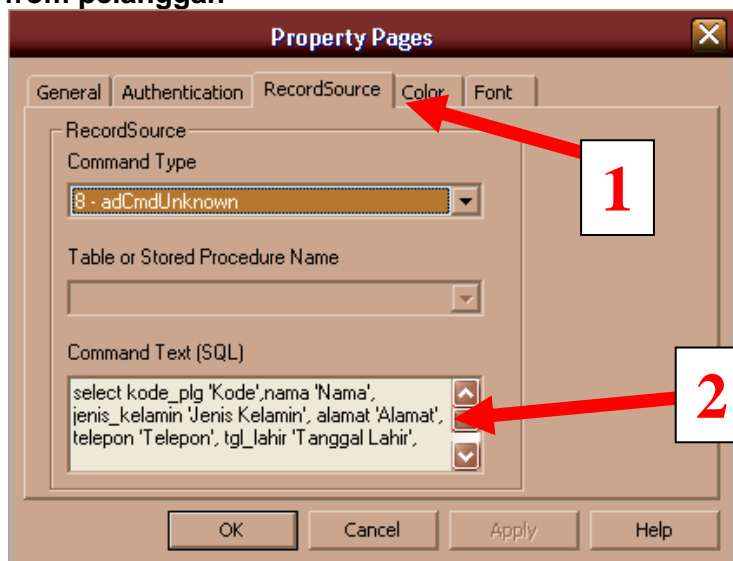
from pelanggan

Property Pages

General | Authentication | RecordSource | Color | Font

RecordSource

Command Type

8 - adCmdUnknown

Table or Stored Procedure Name

Command Text (SQL)

select kode_plg 'Kode',nama 'Nama', jenis_kelamin 'Jenis Kelamin', alamat 'Alamat', telepon 'Telepon', tgl_lahir 'Tanggal Lahir',

1

2

OK | Cancel | Apply | Help